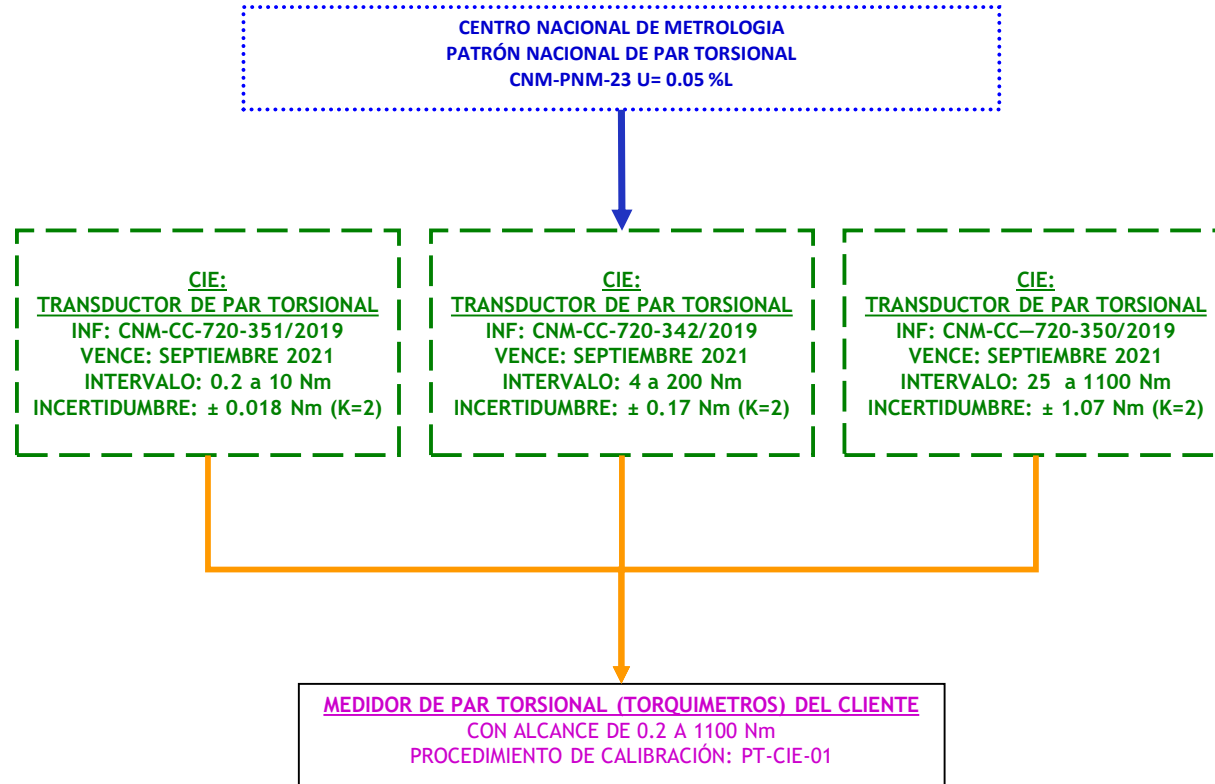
CENTRO NACIONAL DE METROLOGIA
PATRÓN NACIONAL DE PAR TORSIONAL
CNM-PNM-23 U= 0.05 %L

CIE:
TRANSDUCTOR DE PAR TORSIONAL
INF: CNM-CC-720-351/2019
VENCE: SEPTIEMBRE 2021
INTERVALO: 0.2 a 10 Nm
INCERTIDUMBRE: ± 0.018 Nm (K=2)

CIE:
TRANSDUCTOR DE PAR TORSIONAL
INF: CNM-CC-720-342/2019
VENCE: SEPTIEMBRE 2021
INTERVALO: 4 a 200 Nm
INCERTIDUMBRE: ± 0.17 Nm (K=2)

CIE:
TRANSDUCTOR DE PAR TORSIONAL
INF: CNM-CC—720-350/2019
VENCE: SEPTIEMBRE 2021
INTERVALO: 25 a 1100 Nm
INCERTIDUMBRE: ± 1.07 Nm (K=2)

MEDIDOR DE PAR TORSIONAL (TORQUIMETROS) DEL CLIENTE
CON ALCANCE DE 0.2 A 1100 Nm
PROCEDIMIENTO DE CALIBRACIÓN: PT-CIE-01